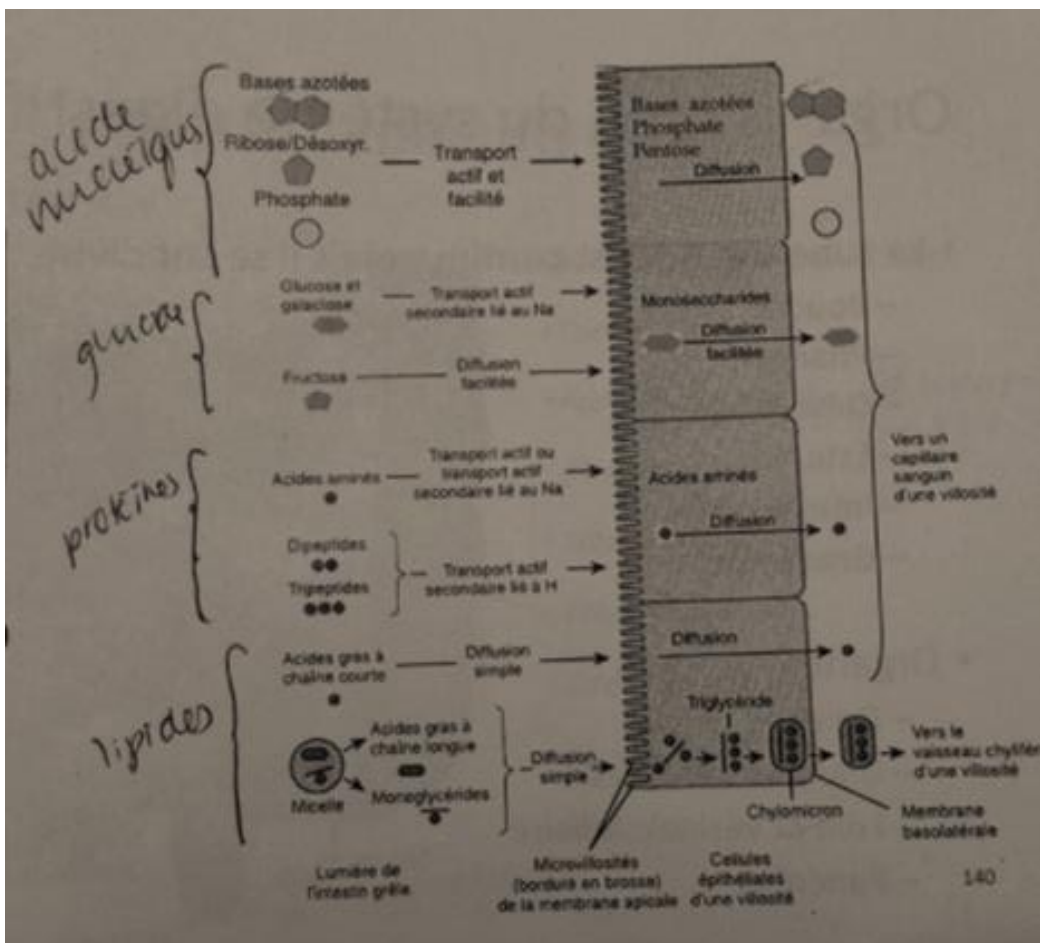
acide nucleiques

Bases azotées

Ribose/Désoxyr.

Phosphate

Transport actif et facilité

Bases azotées
Phosphate
Pentose

Diffusion

glucose

Glucose et galactose

Transport actif secondaire lié au Na

Monosaccharides

Diffusion facilitée

Fructose

Diffusion facilitée

protéines

Acides aminés

Transport actif ou transport actif secondaire lié au Na

Acides aminés

Diffusion

Dipeptides

Tripeptides

Transport actif secondaire lié à H

Vers un capillaire sanguin d'une villosité

lipides

Acides gras à chaîne courte

Diffusion simple

Diffusion

Triglycéride

Micelle

Acides gras à chaîne longue

Monoglycérides

Diffusion simple

Chylomicron

Vers le vaisseau chylifère d'une villosité

Membrane basolatérale

Lumière de l'intestin grêle

Microvillosités (bordure en brosse) de la membrane apicale

Cellules épithéliales d'une villosité

140